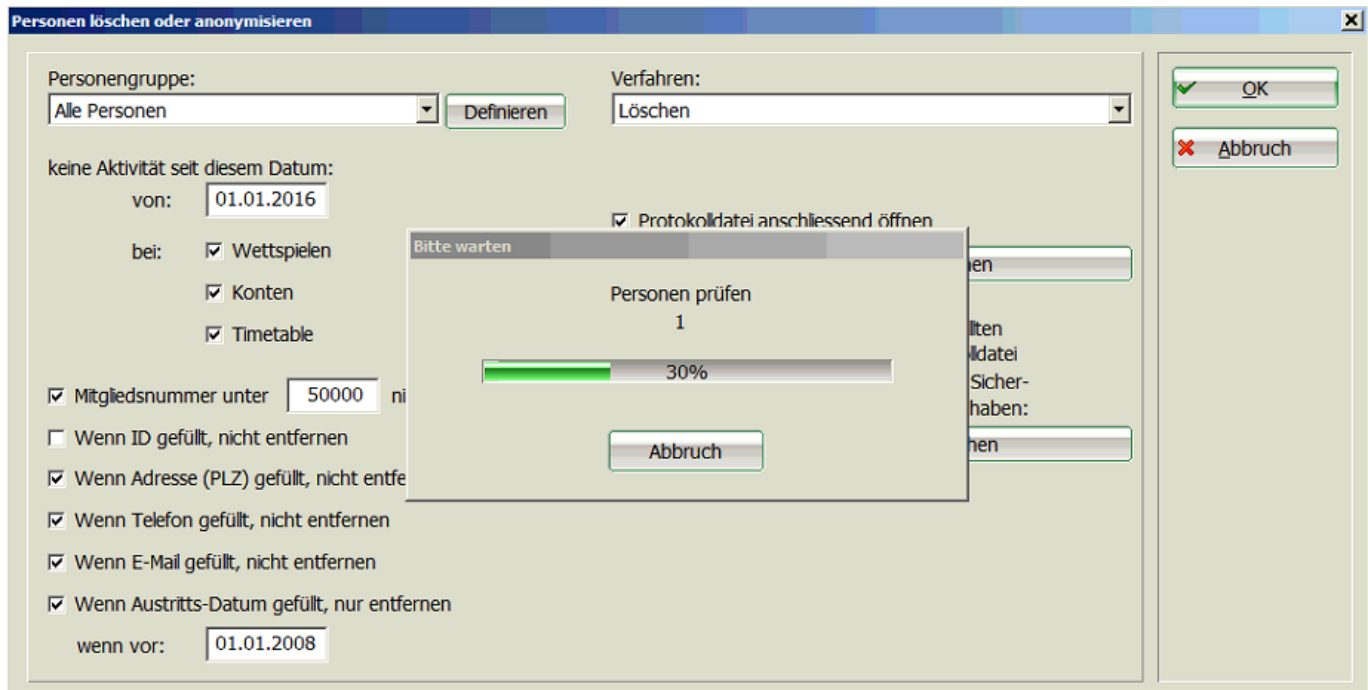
Personen löschen oder anonymisieren

Personengruppe:
Alle Personen
Definieren

Verfahren:
Löschen

OK
Abbruch

keine Aktivität seit diesem Datum:
von: 01.01.2016
bei: ☑ Wettspielen
☑ Konten
☑ Timetable

☑ Protokolldatei anschliessend öffnen
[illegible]hen
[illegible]lten
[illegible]lldatei
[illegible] Sicher-
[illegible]haben:
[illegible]hen

Bitte warten
Personen prüfen
1
30%
Abbruch

☑ Mitgliedsnummer unter 50000 ni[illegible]
☐ Wenn ID gefüllt, nicht entfernen
☑ Wenn Adresse (PLZ) gefüllt, nicht entfe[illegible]
☑ Wenn Telefon gefüllt, nicht entfernen
☑ Wenn E-Mail gefüllt, nicht entfernen
☑ Wenn Austritts-Datum gefüllt, nur entfernen
wenn vor: 01.01.2008